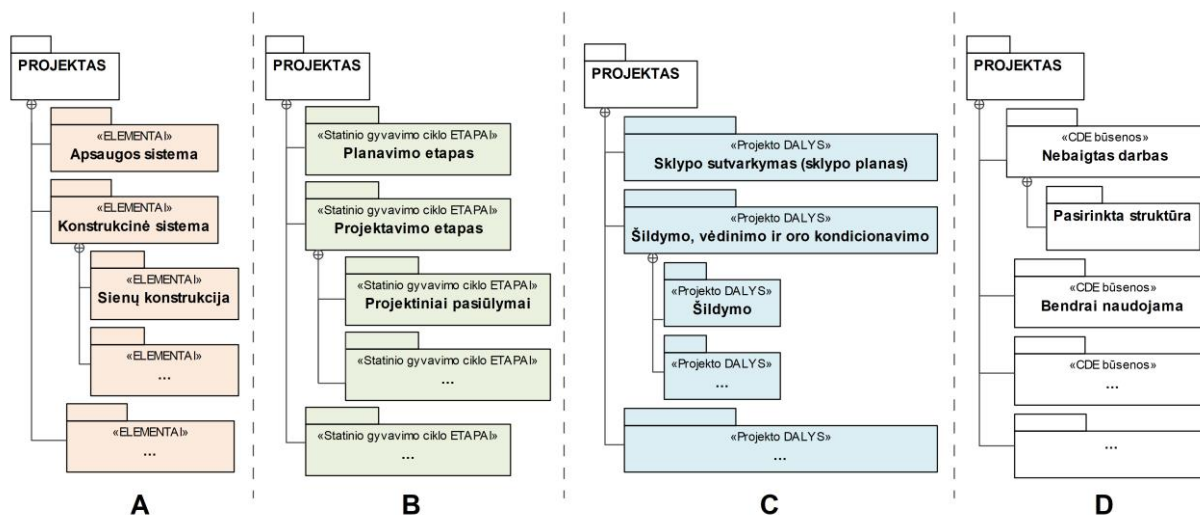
PROJEKTAS

«ELEMENTAI»
Apsaugos sistema

«ELEMENTAI»
Konstrukcinė sistema

«ELEMENTAI»
Sienų konstrukcija

«ELEMENTAI»
...

«ELEMENTAI»
...

A

PROJEKTAS

«Statinio gyvavimo ciklo ETAPAI»
Planavimo etapas

«Statinio gyvavimo ciklo ETAPAI»
Projektavimo etapas

«Statinio gyvavimo ciklo ETAPAI»
Projektiniai pasiūlymai

«Statinio gyvavimo ciklo ETAPAI»
...

«Statinio gyvavimo ciklo ETAPAI»
...

B

PROJEKTAS

«Projekto DALYS»
Sklypo sutvarkymas (sklypo planas)

«Projekto DALYS»
Šildymo, vėdinimo ir oro kondicionavimo

«Projekto DALYS»
Šildymo

«Projekto DALYS»
...

«Projekto DALYS»
...

C

PROJEKTAS

«CDE būsenos»
Nebaigtas darbas

Pasirinkta struktūra

«CDE būsenos»
Bendrai naudojama

«CDE būsenos»
...

...

D